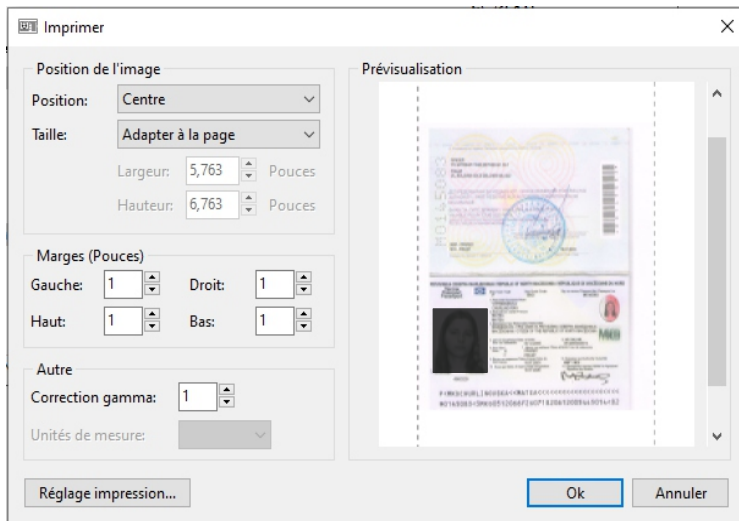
Imprimer

Position de l'image
Position: Centre
Taille: Adapter à la page
Largeur: 5,763 Pouces
Hauteur: 6,763 Pouces

Marges (Pouces)
Gauche: 1
Droit: 1
Haut: 1
Bas: 1

Autre
Correction gamma: 1
Unités de mesure:

Prévisualisation

Réglage impression...

Ok

Annuler